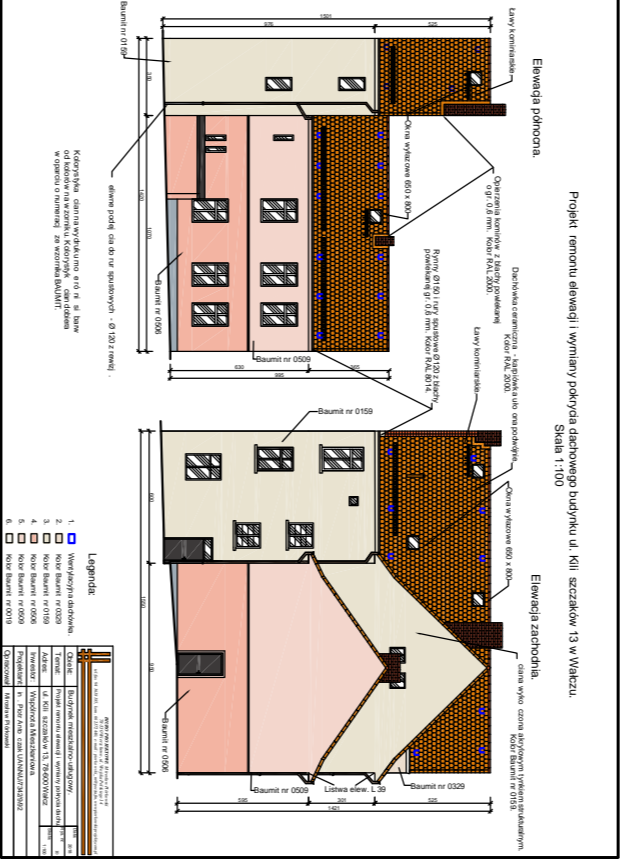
Projekt remontu elewacji i wymiany pokrycia dachowego budynku ul. Kili szczaków 13 w Wałczu.
Skala 1:100

Elewacja północna.

Elewacja zachodnia.

Ławy kominiarskie

Okna wyłazowe 650 x 800

Opierzenia kominów z blachy powlekanej o gr. 0,6 mm. Kolor RAL 2000.

Dachówka ceramiczna - karpiówka ułożona podwójnie. Kolor RAL 2000.

Rynny Ø150 i rury spustowe Ø120 z blachy powlekanej gr. 0,6 mm. Kolor RAL 8014.

Ławy kominiarskie

Baumit nr 0159

Baumit nr 0509

Baumit nr 0506

ściana wykończona akrylowym tynkiem strukturalnym. Kolor Baumit nr 0159.

Baumit nr 0329

Listwa elew. L 39

Baumit nr 0509

Baumit nr 0506

Kolorystyka ścian na wydruku może różnić się barw od kolorów na wzorniku. Kolorystykę ścian dobierać w oparciu o numerację ze wzornika BAUMIT.

ściana podcięcia do rur spustowych - Ø120 z rewizją.

Baumit nr 0159

1501
976
525

630
395
385

595
301
525
1421

Legenda:
1. Wentylacja dachowa
2. Kolor Baumit nr 0329
3. Kolor Baumit nr 0159
4. Kolor Baumit nr 0506
5. Kolor Baumit nr 0509
6. Kolor Baumit nr 0019

| Obiekt: | Budynek mieszkalno-usługowy |
|---|---|
| Temat: | Projekt remontu elewacji i wymiany pokrycia dachu |
| Adres: | ul. Kili szczaków 13, 78-600 Wałcz |
| Inwestor: | Wspólnota Mieszkaniowa |
| Projektant: | in. Piotr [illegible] UAN/NA/7342/02 |
| Opracował: | Monika Piotrowski |